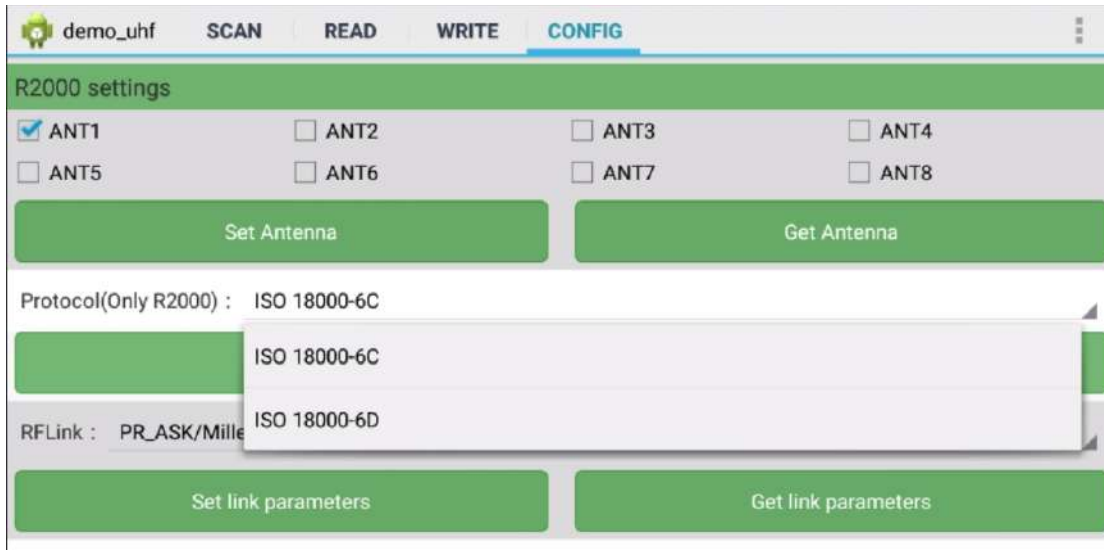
demo_uhf SCAN READ WRITE CONFIG

R2000 settings

ANT1 ANT2 ANT3 ANT4

ANT5 ANT6 ANT7 ANT8

Set Antenna

Get Antenna

Protocol(Only R2000) : ISO 18000-6C

ISO 18000-6C

ISO 18000-6D

RFLink : PR_ASK/Mille

Set link parameters

Get link parameters